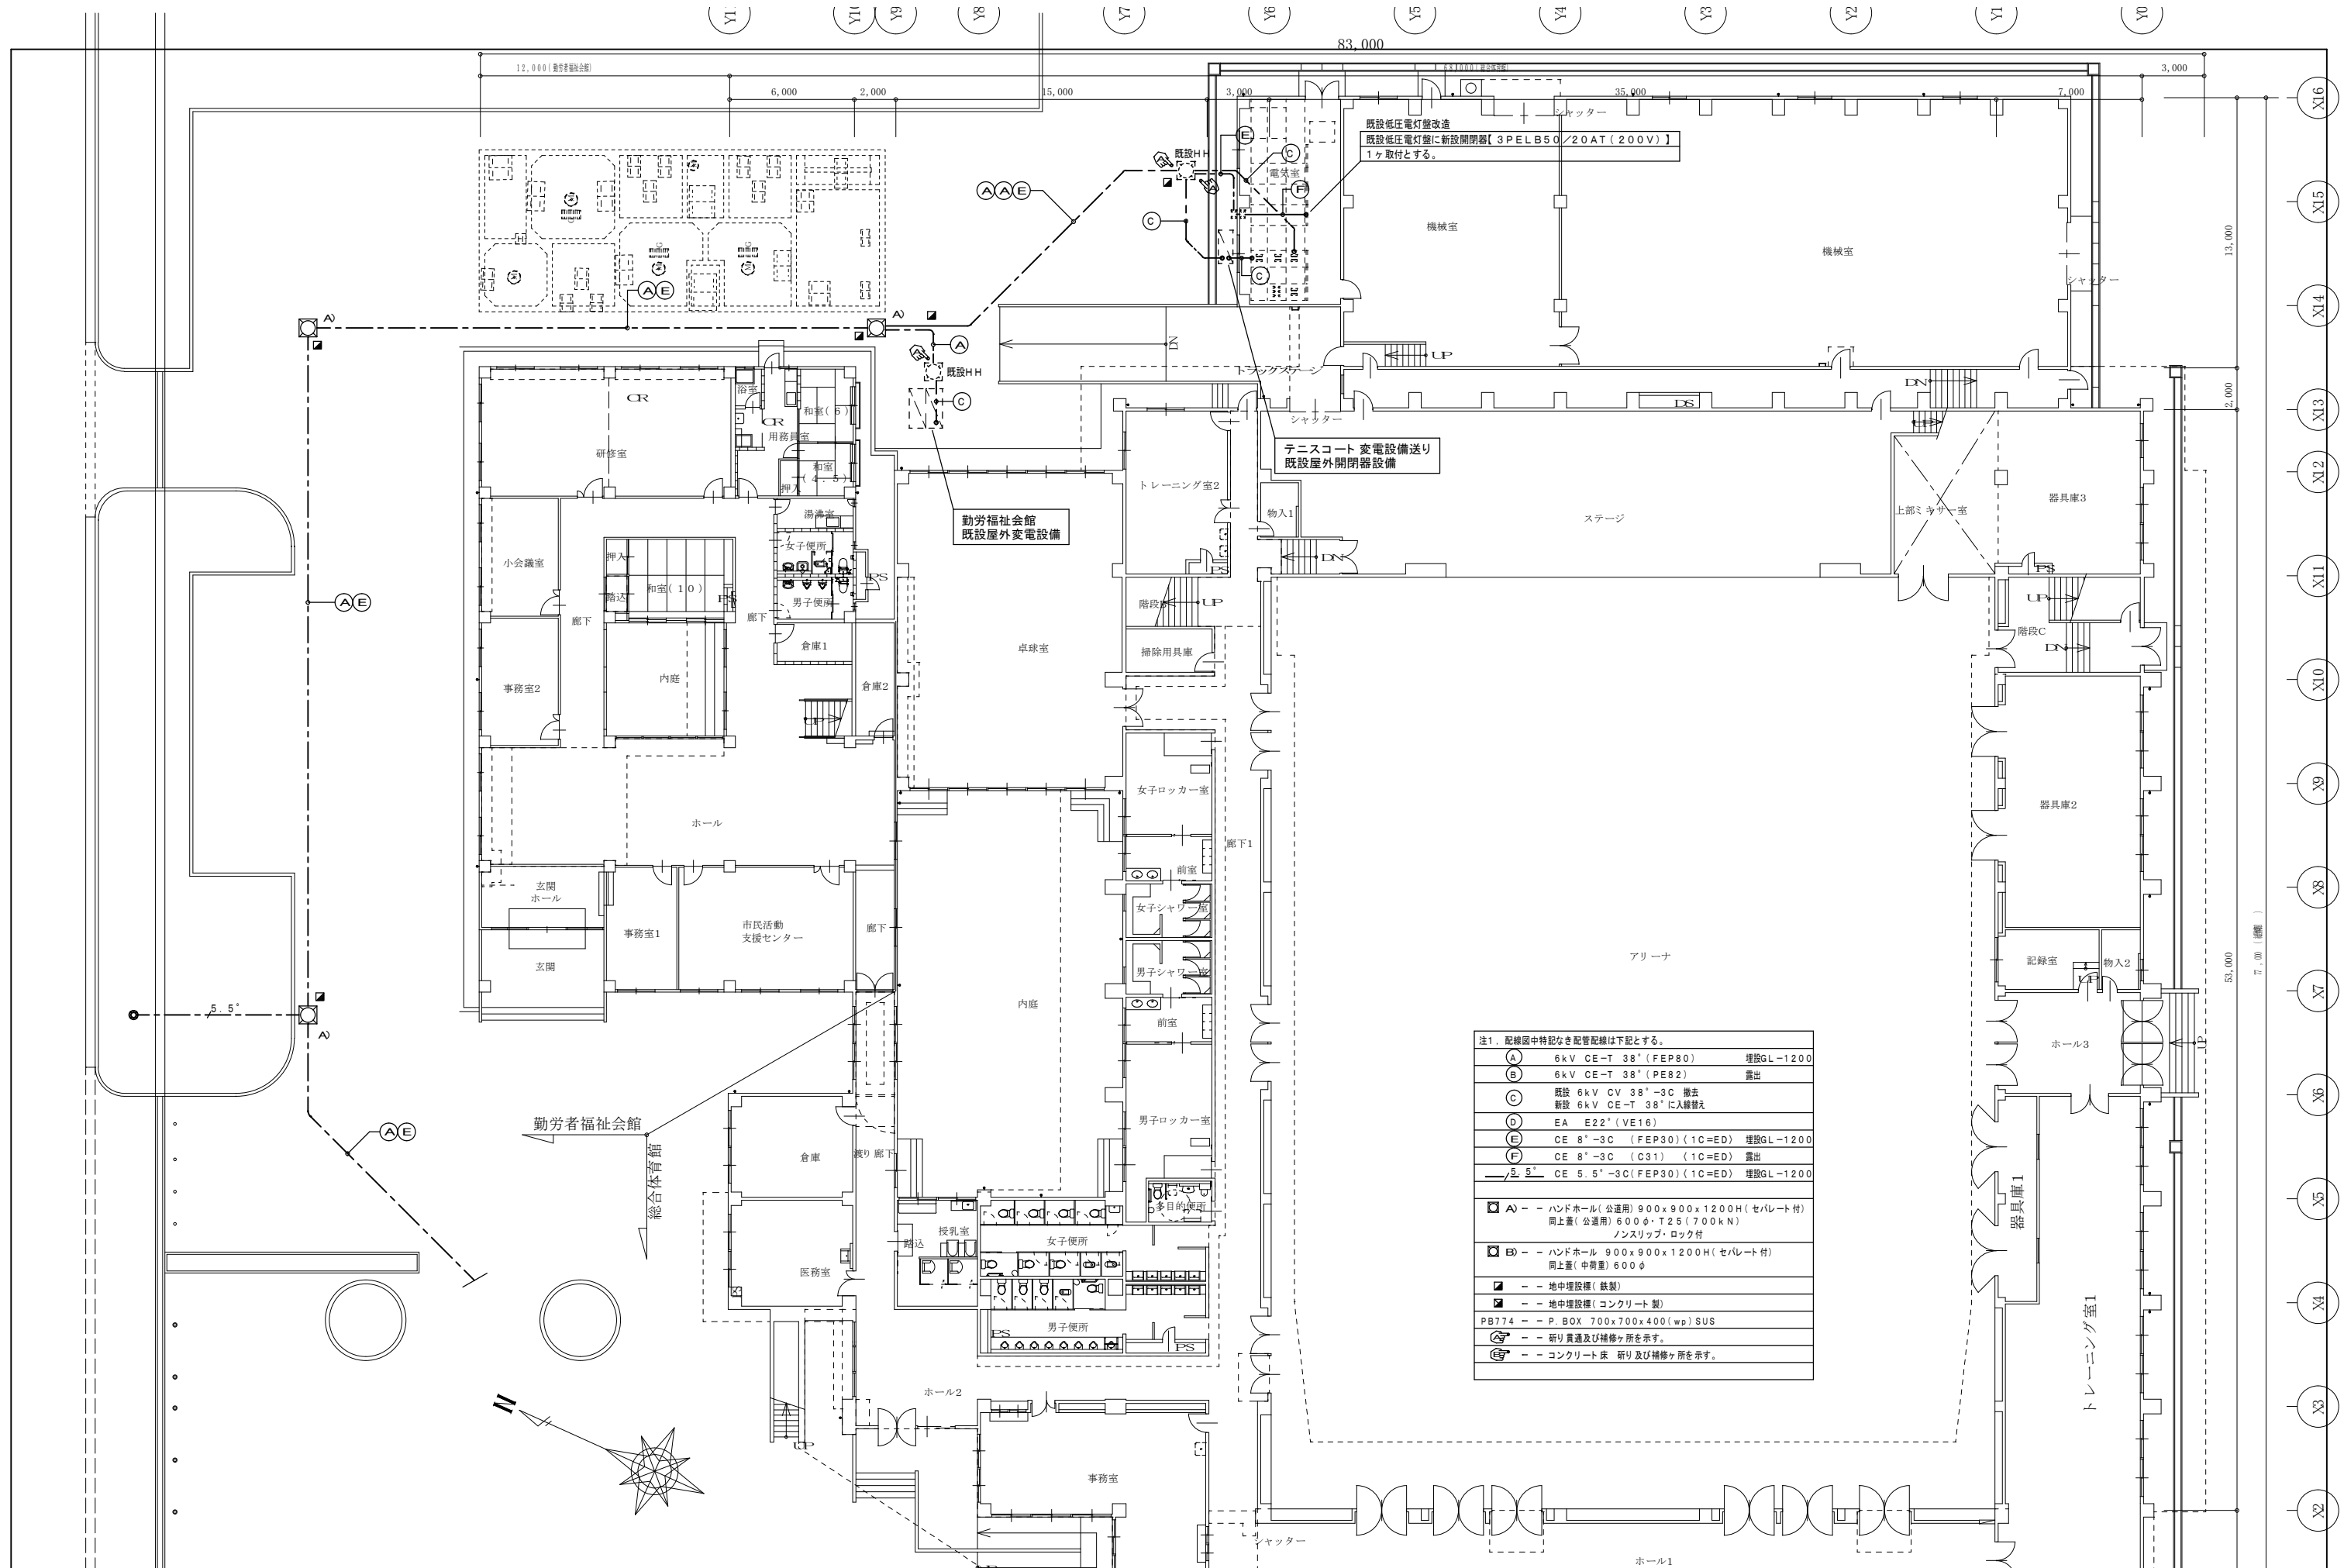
Y11 Y10 Y9 Y8 Y7 Y6 Y5 Y4 Y3 Y2 Y1 Y0

83,000

12,000(勤労者福祉会館)
6,000 2,000 15,000 3,000 35,000 7,000 3,000

X16 X15 X14 X13 X12 X11 X10 X9 X8 X7 X6 X5 X4 X3 X2

13,000
2,000
53,000

既設低圧電灯盤改造
既設低圧電灯盤に新設開閉器【3PELB50/20AT(200V)】
1ヶ取付とする。

既設HH
電気室
機械室
機械室
シャッター
シャッター
シャッター
トラックステージ
UP
DN
DS

テニスコート 変電設備送り
既設屋外開閉器設備

勤労福祉会館
既設屋外変電設備

既設HH

A) A) A)

研修室
CR
浴室
CR
和室(6)
用務員室
和室(4.5)
押入
湯沸室
女子便所
男子便所
PS
小会議室
押入
和室(10)
踏込
廊下
廊下
倉庫1
事務室2
内庭
倉庫2
UP
ホール
玄関ホール
玄関
事務室1
市民活動支援センター
廊下
卓球室
内庭
トレーニング室2
物入1
階段B
UP
掃除用具庫
女子ロッカー室
廊下1
前室
女子シャワー室
男子シャワー室
前室
男子ロッカー室
多目的便所
授乳室
踏込
女子便所
男子便所
PS
PS
倉庫
渡り廊下
医務室
ホール2
UP
事務室
シャッター
ホール1

ステージ
DN
上部ミキサー室
器具庫3
PS
UP
階段C
DN
器具庫2
記録室
物入2
UP
ホール3
UP
アリーナ
器具庫1
トレーニング室1

5.5°

勤労者福祉会館
総合体育館

N

注1. 配線図中特記なき配管配線は下記とする。

| | | |
|---|---|---|
| A | 6kV CE-T 38°(FEP80) | 埋設GL-1200 |
| B | 6kV CE-T 38°(PE82) | 露出 |
| C | 既設 6kV CV 38°-3C 撤去<br>新設 6kV CE-T 38°に入線替え | |
| D | EA E22°(VE16) | |
| E | CE 8°-3C (FEP30)(1C=ED) | 埋設GL-1200 |
| F | CE 8°-3C (C31) (1C=ED) | 露出 |
| 5.5° | CE 5.5°-3C(FEP30)(1C=ED) | 埋設GL-1200 |

A) -- ハンドホール(公道用)900x900x1200H(セパレート付)
同上蓋(公道用)600φ・T25(700kN)
ノンスリップ・ロック付
B) -- ハンドホール 900x900x1200H(セパレート付)
同上蓋(中荷重)600φ
-- 地中埋設標(鉄製)
-- 地中埋設標(コンクリート製)
PB774 -- P.BOX 700x700x400(wp)SUS
-- 斫り貫通及び補修ヶ所を示す。
-- コンクリート床 斫り及び補修ヶ所を示す。